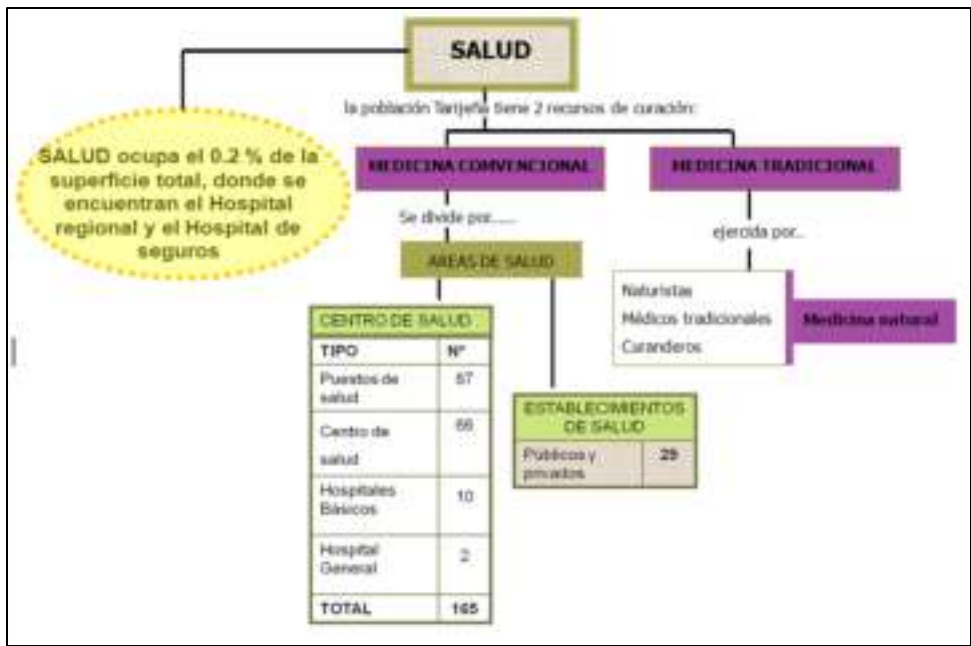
SALUD

la población Tarijeña tiene 2 recursos de curación:

SALUD ocupa el 0.2 % de la superficie total, donde se encuentran el Hospital regional y el Hospital de seguros

MEDICINA CONVENCIONAL

MEDICINA TRADICIONAL

Se divide por......

ejercida por...

AREAS DE SALUD

Naturistas
Médicos tradicionales
Curanderos

Medicina natural

CENTRO DE SALUD

| TIPO | Nº |
|---|---|
| Puestos de salud | 87 |
| Centro de salud | 66 |
| Hospitales Básicos | 10 |
| Hospital General | 2 |
| TOTAL | 165 |

ESTABLECIMIENTOS DE SALUD

| Públicos y privados | 29 |
|---|---|